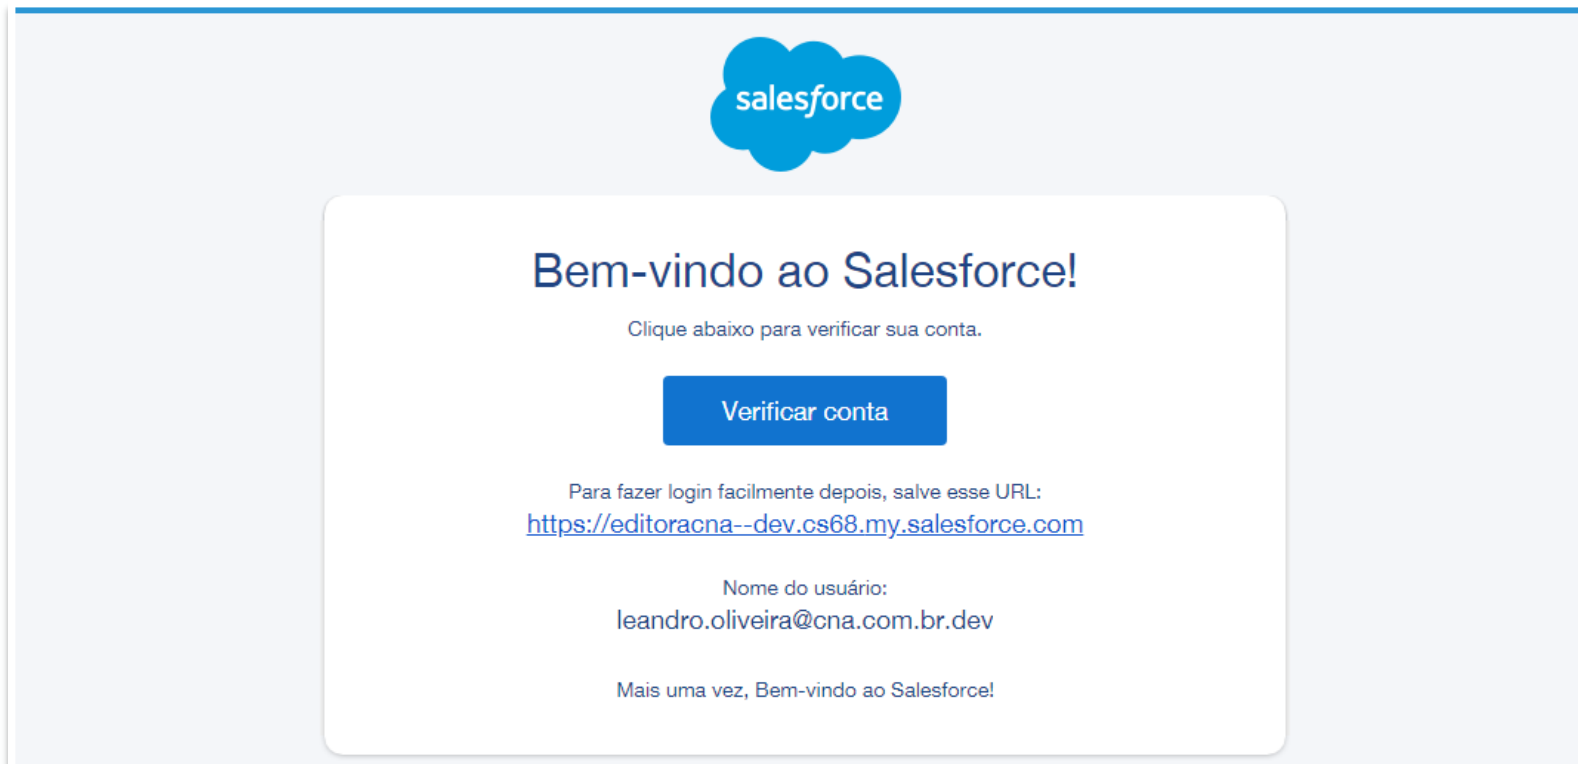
salesforce

Bem-vindo ao Salesforce!

Clique abaixo para verificar sua conta.

Verificar conta

Para fazer login facilmente depois, salve esse URL:
https://editoracna--dev.cs68.my.salesforce.com

Nome do usuário:
leandro.oliveira@cna.com.br.dev

Mais uma vez, Bem-vindo ao Salesforce!